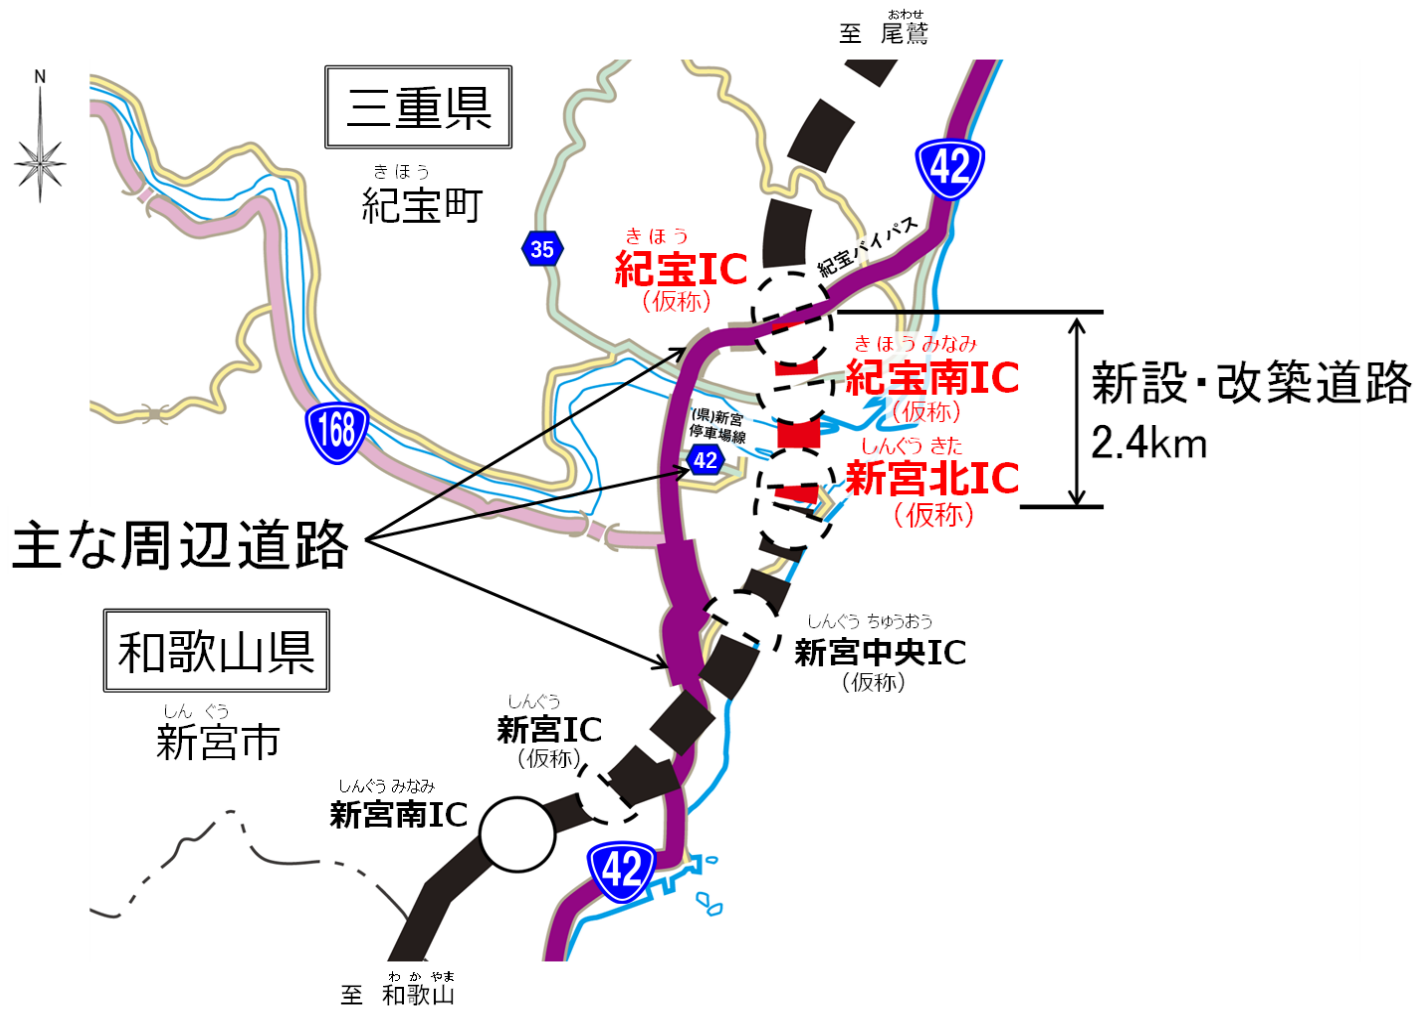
おわせ
至 尾鷲

N

三重県

きほう
紀宝町

42

35

きほう
紀宝IC
（仮称）

紀宝バイパス

きほうみなみ
紀宝南IC
（仮称）

新設・改築道路
2.4km

(県)新宮
停車場線
42

しんぐう きた
新宮北IC
（仮称）

168

主な周辺道路

和歌山県

しんぐう ちゅうおう
新宮中央IC
（仮称）

しん ぐう
新宮市

しんぐう
新宮IC
（仮称）

しんぐう みなみ
新宮南IC

42

わかやま
至 和歌山